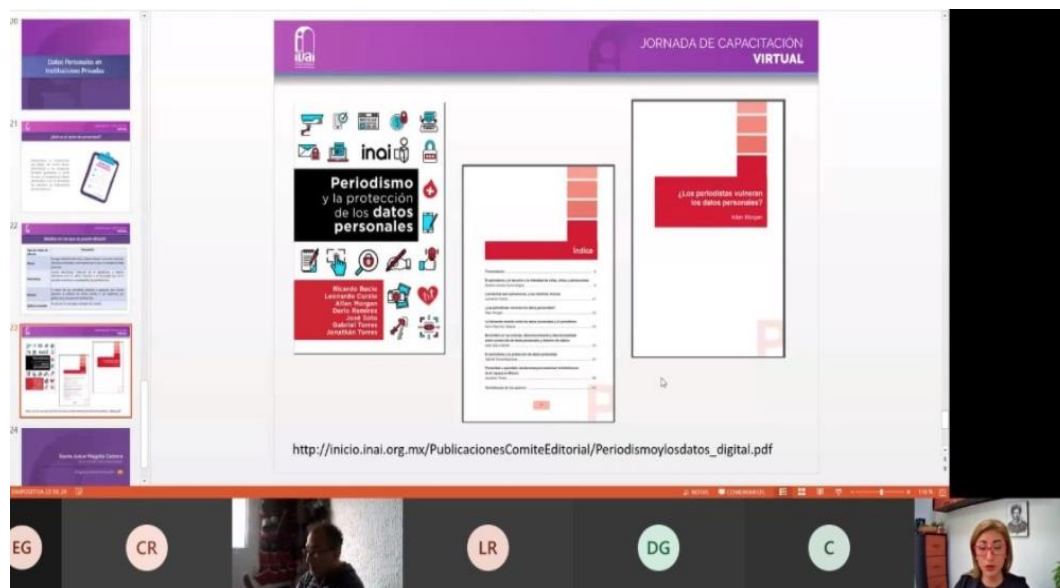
20

Datos Personales en Instituciones Privadas

21

22

23

24

JORNADA DE CAPACITACIÓN
VIRTUAL

inai

Periodismo
y la protección
de los datos
personales

Ricardo Bucio
Leonardo Curzio
Allan Morgan
Darío Ramírez
José Soto
Gabriel Torres
Jonathan Torres

Índice

¿Los periodistas vulneran los datos personales?

Allan Morgan

http://inicio.inai.org.mx/PublicacionesComiteEditorial/Periodismoylosdatos_digital.pdf

EG

CR

LR

DG

C